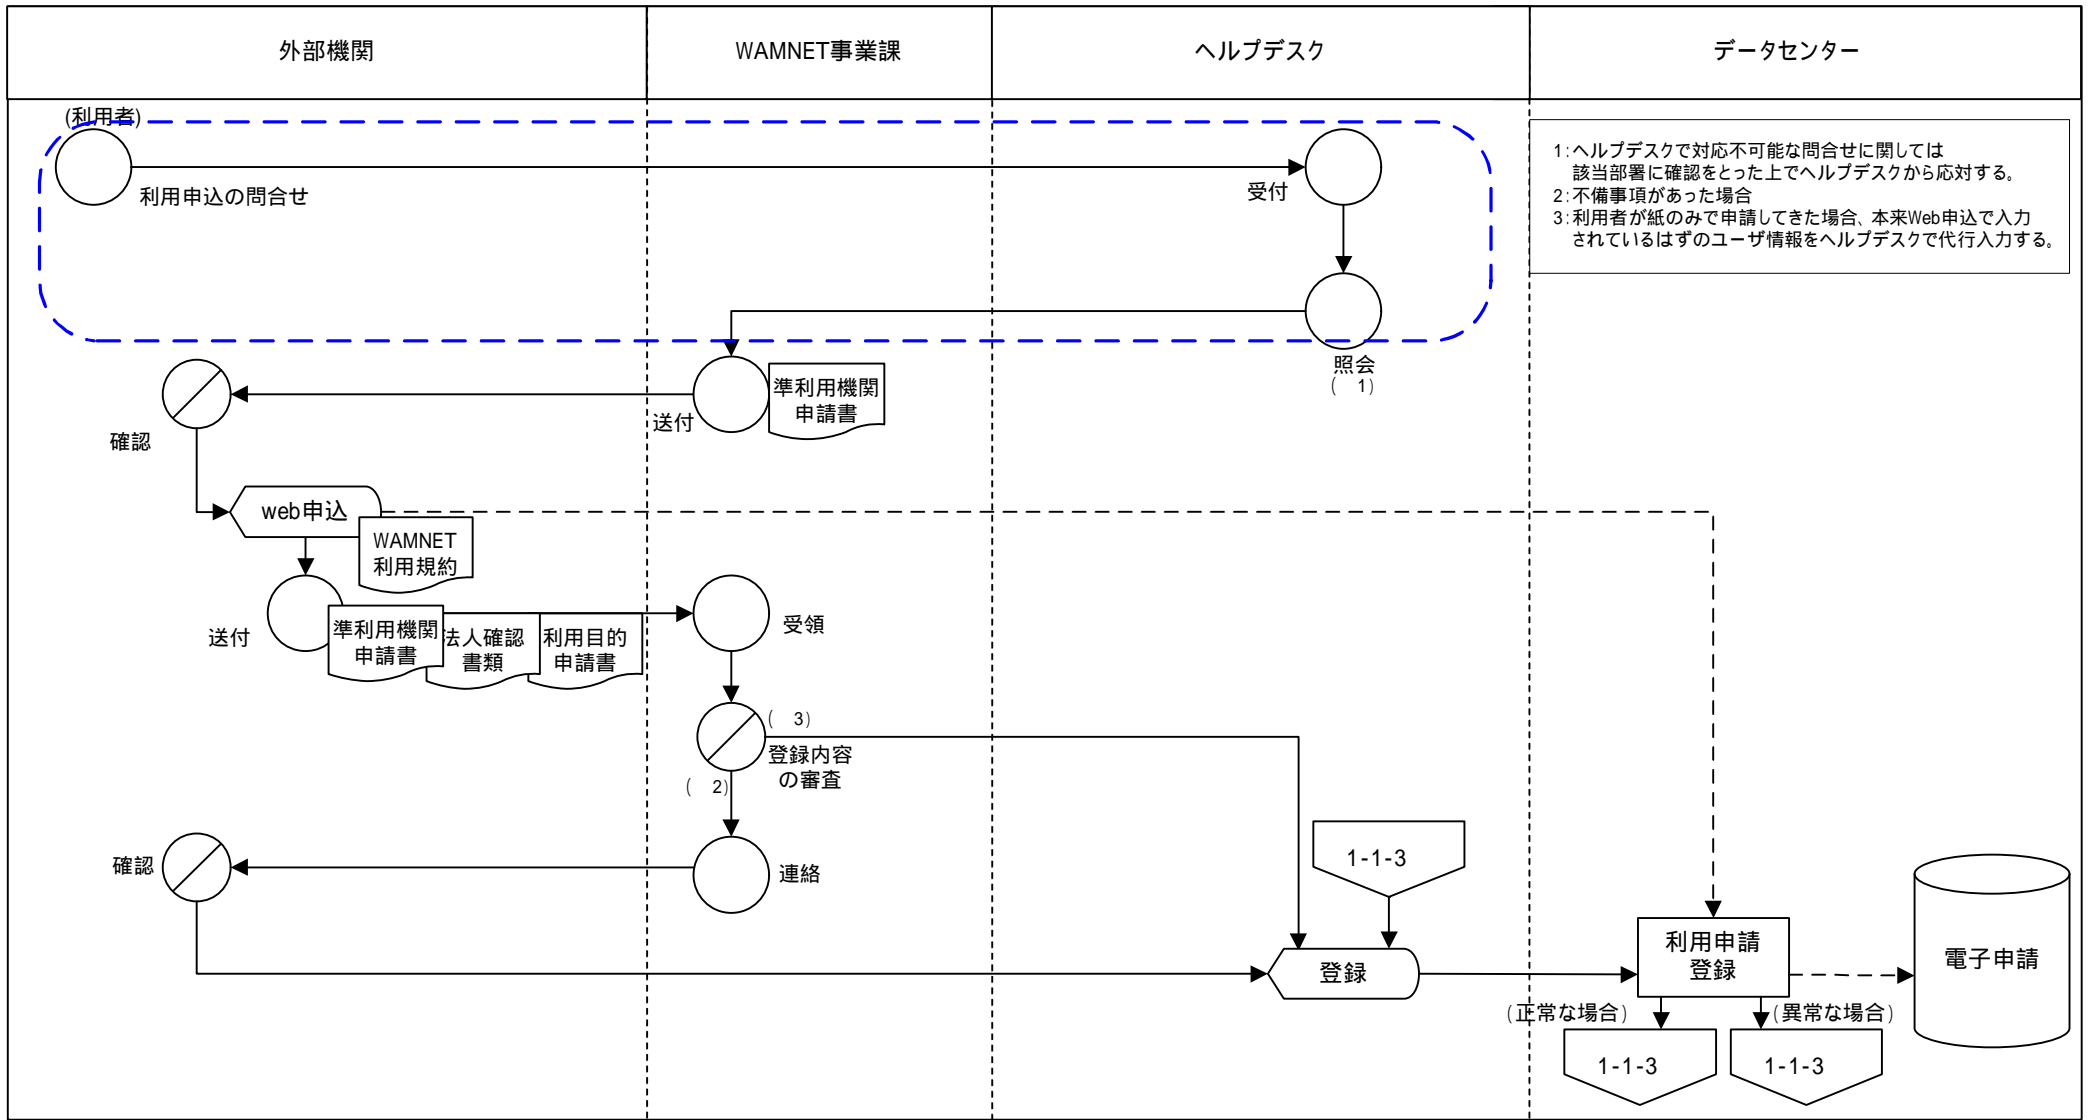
| 外部機関 | WAMNET事業課 | ヘルプデスク | データセンター |
|---|---|---|---|

1:ヘルプデスクで対応不可能な問合せに関しては 該当部署に確認をとった上でヘルプデスクから応対する。
2:不備事項があった場合
3:利用者が紙のみで申請してきた場合、本来Web申込で入力されているはずのユーザ情報をヘルプデスクで代行入力する。

(利用者)
利用申込の問合せ
受付
照会
( 1)
準利用機関申請書
送付
確認
web申込
WAMNET利用規約
送付
準利用機関申請書
法人確認書類
利用目的申請書
受領
( 3)
登録内容の審査
( 2)
確認
連絡
1-1-3
登録
利用申請登録
電子申請
(正常な場合)
(異常な場合)
1-1-3
1-1-3